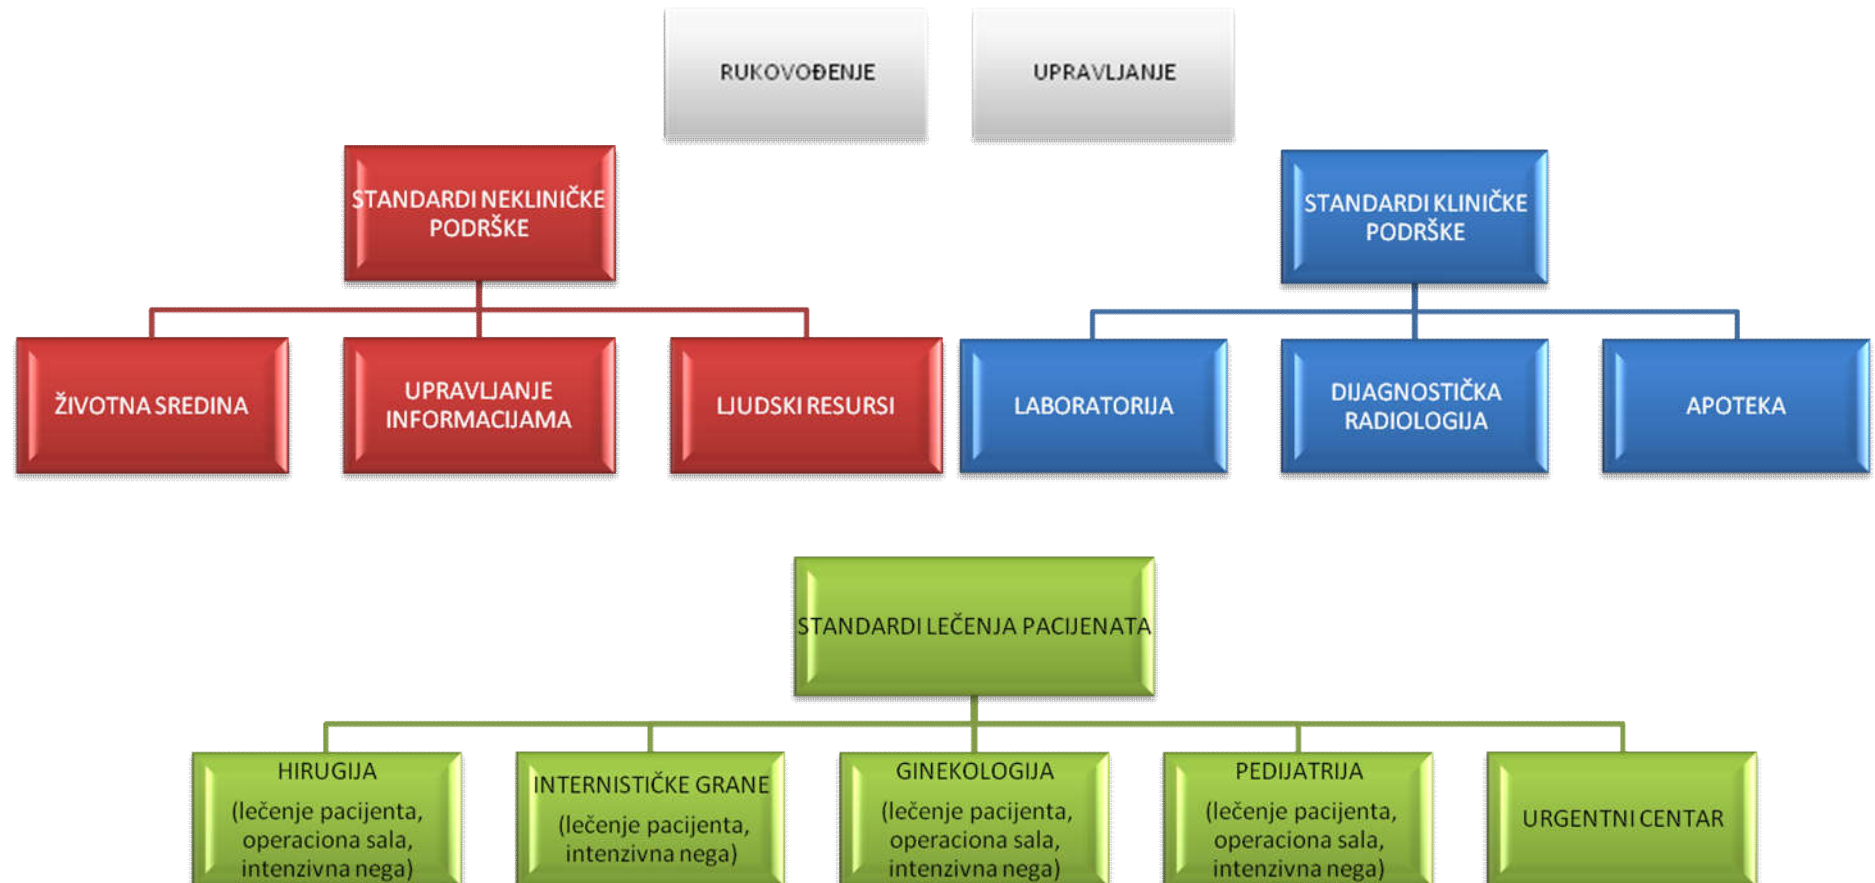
RUKOVOĐENJE

UPRAVLJANJE

STANDARDI NEKLINIČKE PODRŠKE

STANDARDI KLINIČKE PODRŠKE

ŽIVOTNA SREDINA

UPRAVLJANJE INFORMACIJAMA

LJUDSKI RESURSI

LABORATORIJA

DIJAGNOSTIČKA RADIOLOGIJA

APOTEKA

STANDARDI LEČENJA PACIJENATA

HIRUGIJA (lečenje pacijenta, operaciona sala, intenzivna nega)

INTERNISTIČKE GRANE (lečenje pacijenta, intenzivna nega)

GINEKOLOGIJA (lečenje pacijenta, operaciona sala, intenzivna nega)

PEDIJATRIJA (lečenje pacijenta, operaciona sala, intenzivna nega)

URGENTNI CENTAR